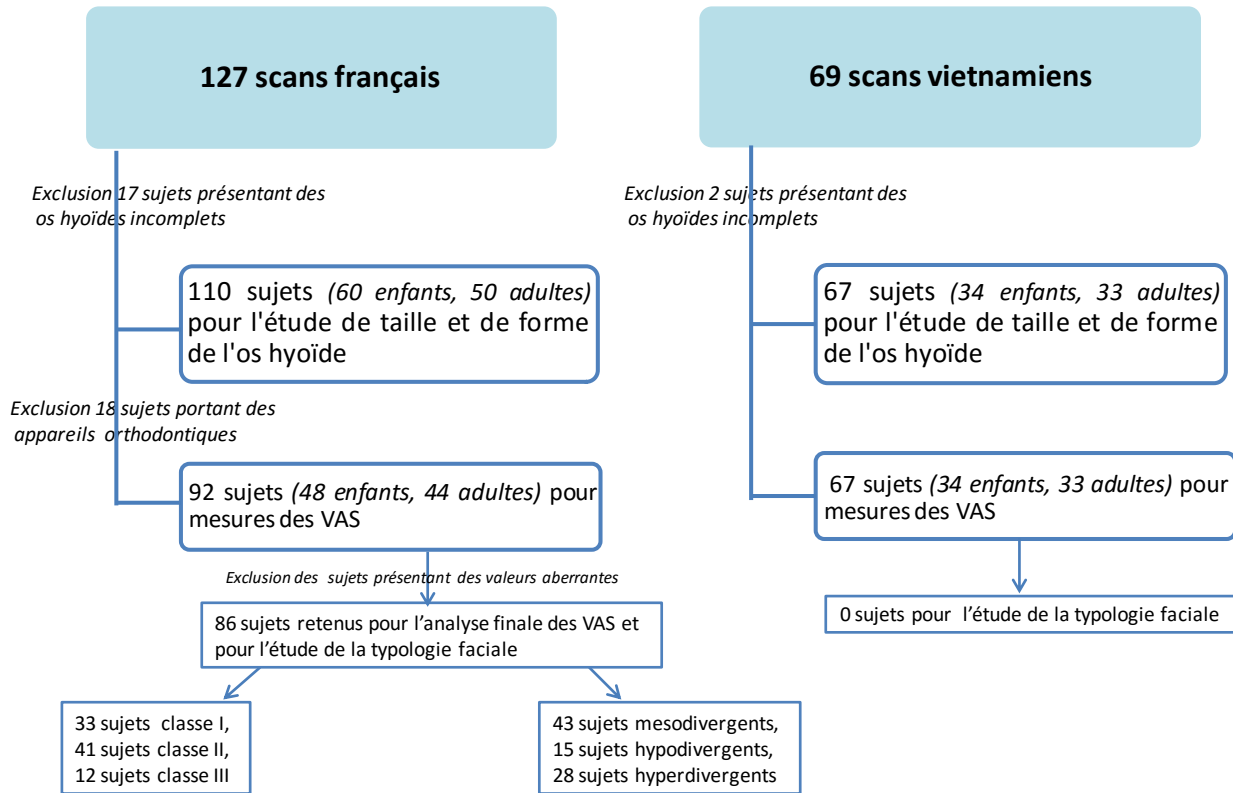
127 scans français

69 scans vietnamiens

Exclusion 17 sujets présentant des os hyoïdes incomplets

110 sujets (60 enfants, 50 adultes) pour l'étude de taille et de forme de l'os hyoïde

Exclusion 18 sujets portant des appareils orthodontiques

92 sujets (48 enfants, 44 adultes) pour mesures des VAS

Exclusion des sujets présentant des valeurs aberrantes

86 sujets retenus pour l'analyse finale des VAS et pour l'étude de la typologie faciale

33 sujets classe I,
41 sujets classe II,
12 sujets classe III

43 sujets mesodivergents,
15 sujets hypodivergents,
28 sujets hyperdivergents

Exclusion 2 sujets présentant des os hyoïdes incomplets

67 sujets (34 enfants, 33 adultes) pour l'étude de taille et de forme de l'os hyoïde

67 sujets (34 enfants, 33 adultes) pour mesures des VAS

0 sujets pour l'étude de la typologie faciale